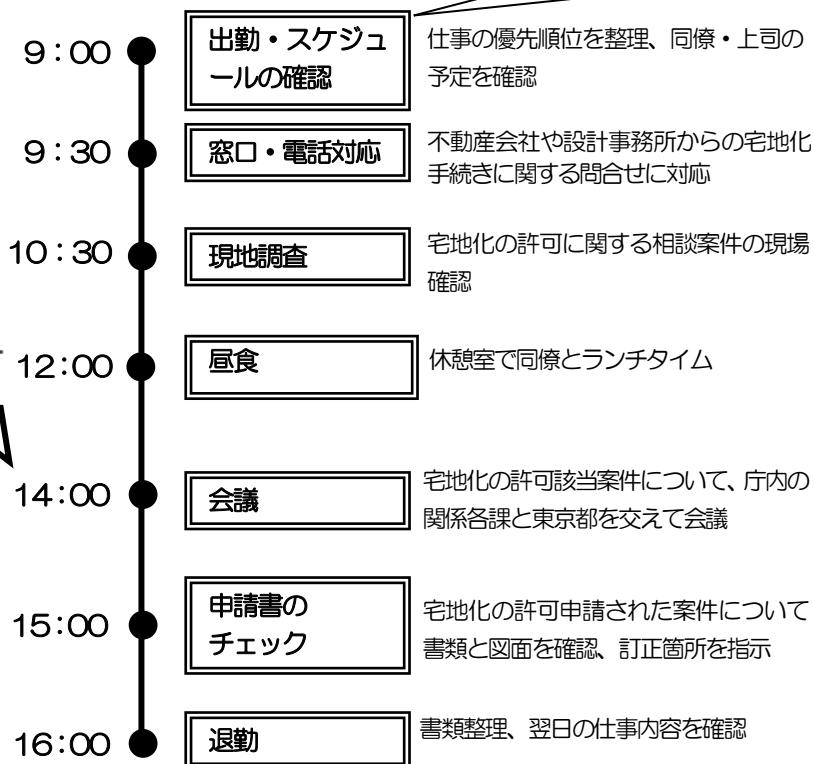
9：00
出勤・スケジュールの確認
仕事の優先順位を整理、同僚・上司の予定を確認

9：30
窓口・電話対応
不動産会社や設計事務所からの宅地化手続きに関する問合せに対応

10：30
現地調査
宅地化の許可に関する相談案件の現場確認

12：00
昼食
休憩室で同僚とランチタイム

14：00
会議
宅地化の許可該当案件について、庁内の関係各課と東京都を交えて会議

15：00
申請書のチェック
宅地化の許可申請された案件について書類と図面を確認、訂正箇所を指示

16：00
退勤
書類整理、翌日の仕事内容を確認